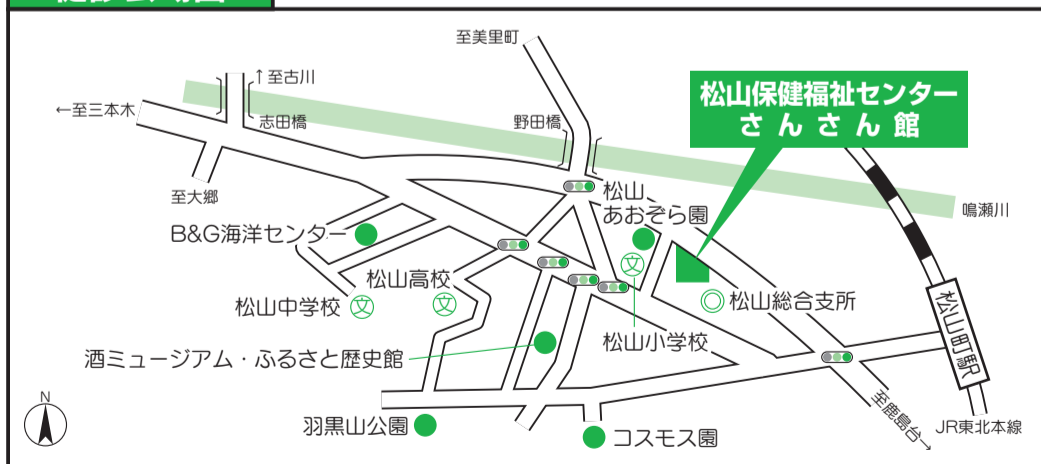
至美里町

↑至古川

←至三本木

志田橋

野田橋

松山保健福祉センター
さんさん館

至大郷

松山
あおぞら園

鳴瀬川

B&G海洋センター

松山高校

松山総合支所

松山中学校

松山町駅

松山小学校

酒ミュージアム・ふるさと歴史館

N

至鹿島台→

羽黒山公園

JR東北本線

コスモス園